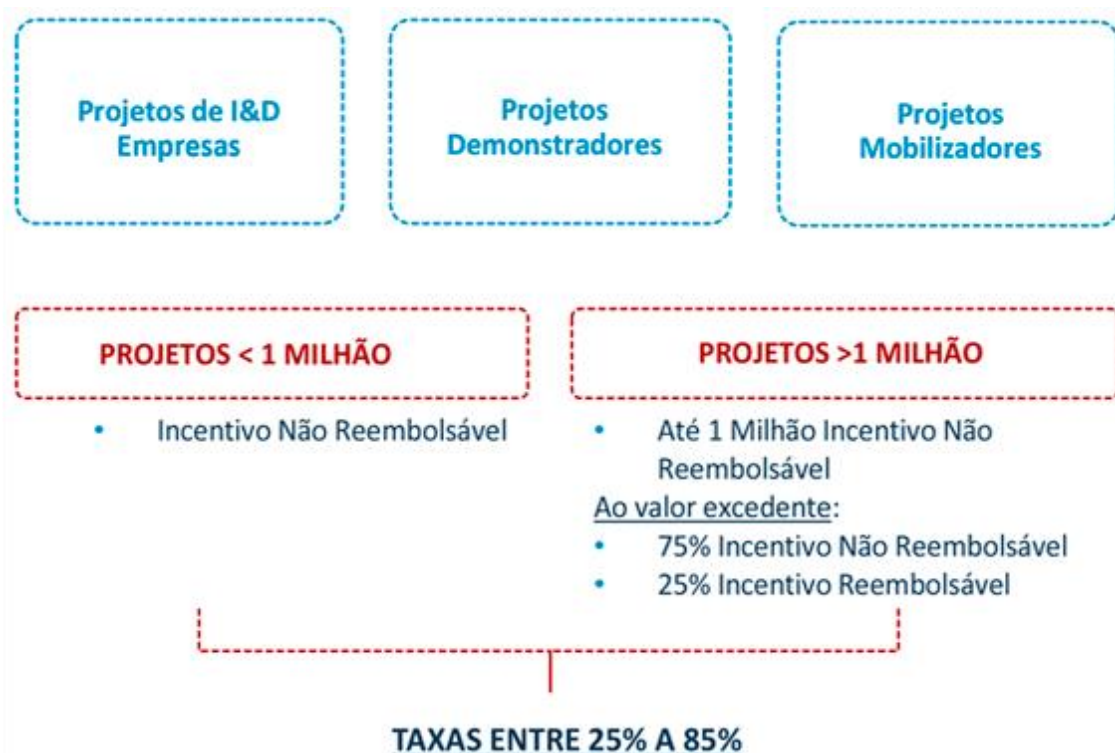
Projetos de I&D Empresas

Projetos Demonstradores

Projetos Mobilizadores

PROJETOS < 1 MILHÃO

• Incentivo Não Reembolsável

PROJETOS >1 MILHÃO

• Até 1 Milhão Incentivo Não Reembolsável

Ao valor excedente:

• 75% Incentivo Não Reembolsável
• 25% Incentivo Reembolsável

TAXAS ENTRE 25% A 85%